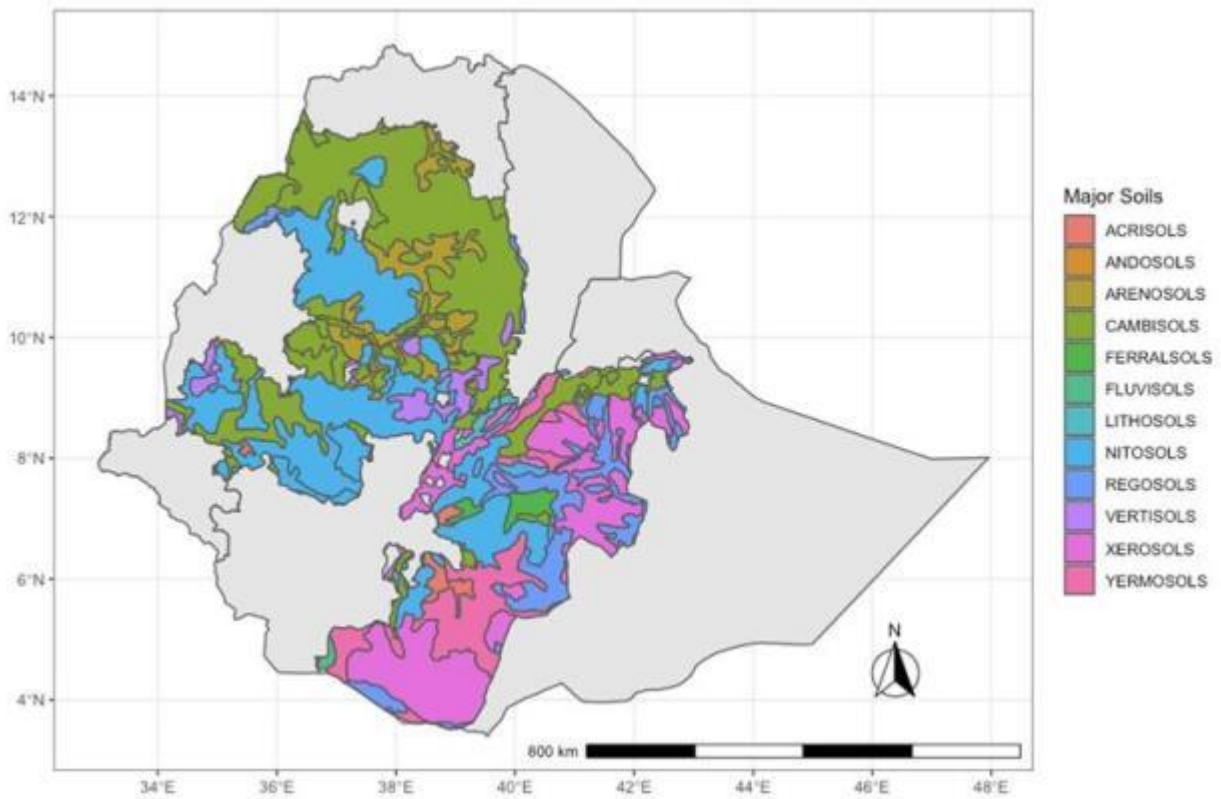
14°N
12°N
10°N
8°N
6°N
4°N

Major Soils
ACRISOLS
ANDOSOLS
ARENOSOLS
CAMBISOLS
FERRALSOLS
FLUVISOLS
LITHOSOLS
NITOSOLS
REGOSOLS
VERTISOLS
XEROSOLS
YERMOSOLS

N

800 km

34°E 36°E 38°E 40°E 42°E 44°E 46°E 48°E